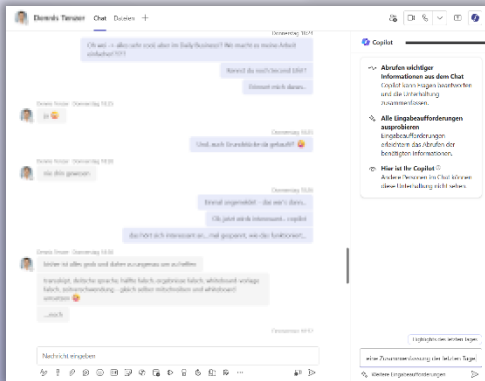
Dennis Tanzer Chat Dateien +

Copilot

Oh wei -> alles sehr cool aber im Daily Business? Wie macht es meine Arbeit einfacher!???

Kennst du euch Second UW?

Fühlst mich dazu..

Dennis Tanzer Donnerstag 10:23

Ja 😊

Donnerstag 10:25

Und, auch Grundstücke da gebaut? 😊

Dennis Tanzer Donnerstag 10:30

nie dies gewesen

Donnerstag 10:30

Erstal angemeldet - das war's dann...

Ok jetzt wird interessant... copilot

das hört sich interessant an... mal gespannt, wie das funktioniert...

Dennis Tanzer Donnerstag 10:35

bisher ist alles gods und dahen ausgangs aus zu helfen

transskript, deutsche sprache hälfte falsch, ergebnisse falsch, whiteboard vorlage falsch, zusammenfassung... gleich selber mitschreiben und whiteboard anwerfen 😊

...auch

Donnerstag 10:57

Nachricht eingeben

Abrufen wichtiger Informationen aus dem Chat
Copilot kann Fragen beantworten und die Unterhaltung zusammenfassen.

Alle Eingabeaufforderungen ausprobieren
Eingabeaufforderungen erleichtern das Abrufen der benötigten Informationen.

Hier ist Ihr Copilot
Andere Personen im Chat können diese Unterhaltung nicht sehen.

Ergebnisse des letzten Tages

eine Zusammenfassung der letzten Tage

Weitere Eingabeaufforderungen